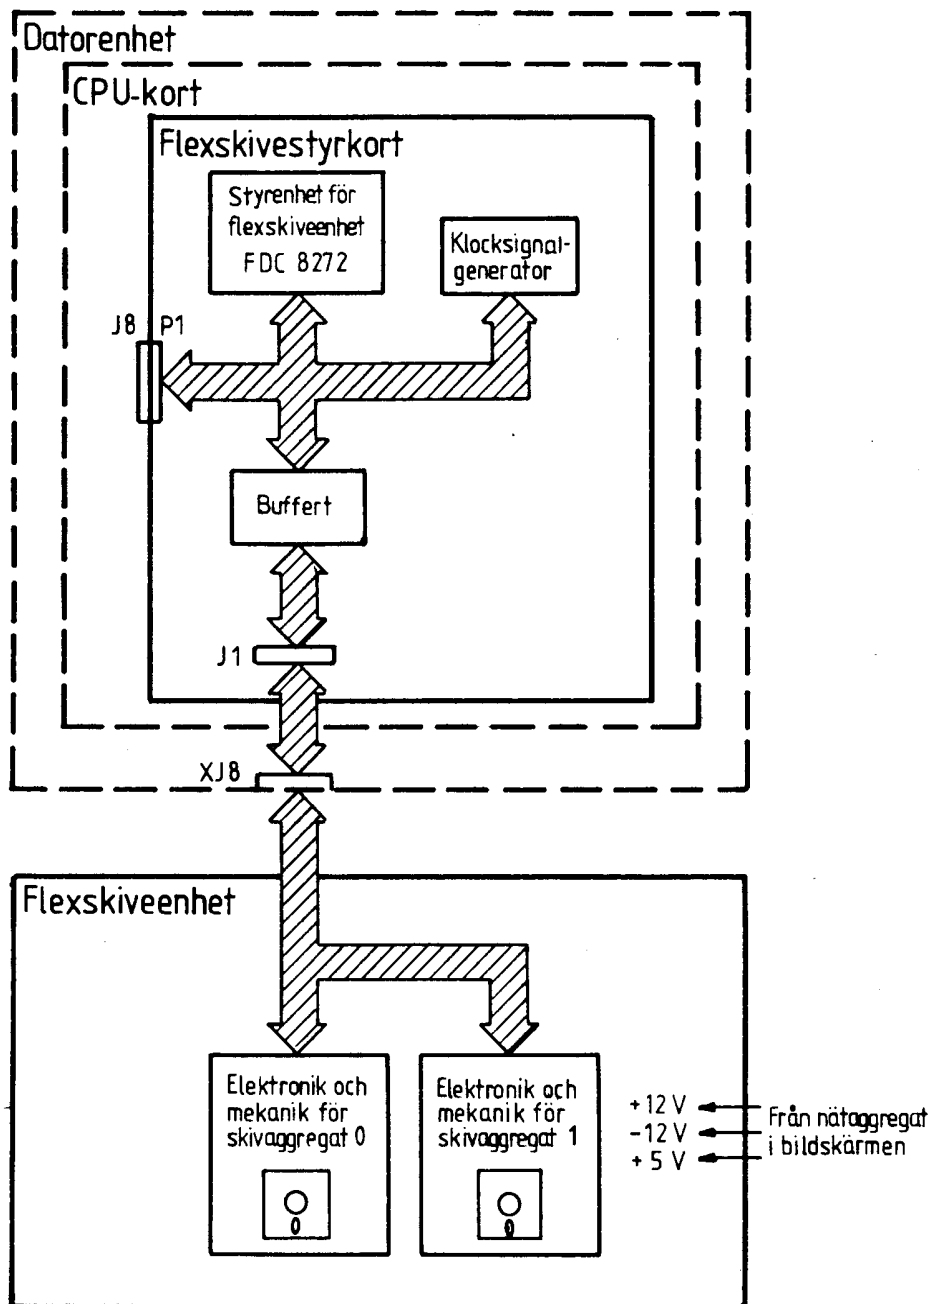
Datorenhet

CPU-kort

Flexskivestyrkort

Styrenhet för flexskiveenhet FDC 8272

Klocksignalgenerator

J8 P1

Buffert

J1

XJ8

Flexskiveenhet

Elektronik och mekanik för skivaggregat 0

Elektronik och mekanik för skivaggregat 1

+12 V
−12 V
+5 V

Från nätaggregat i bildskärmen